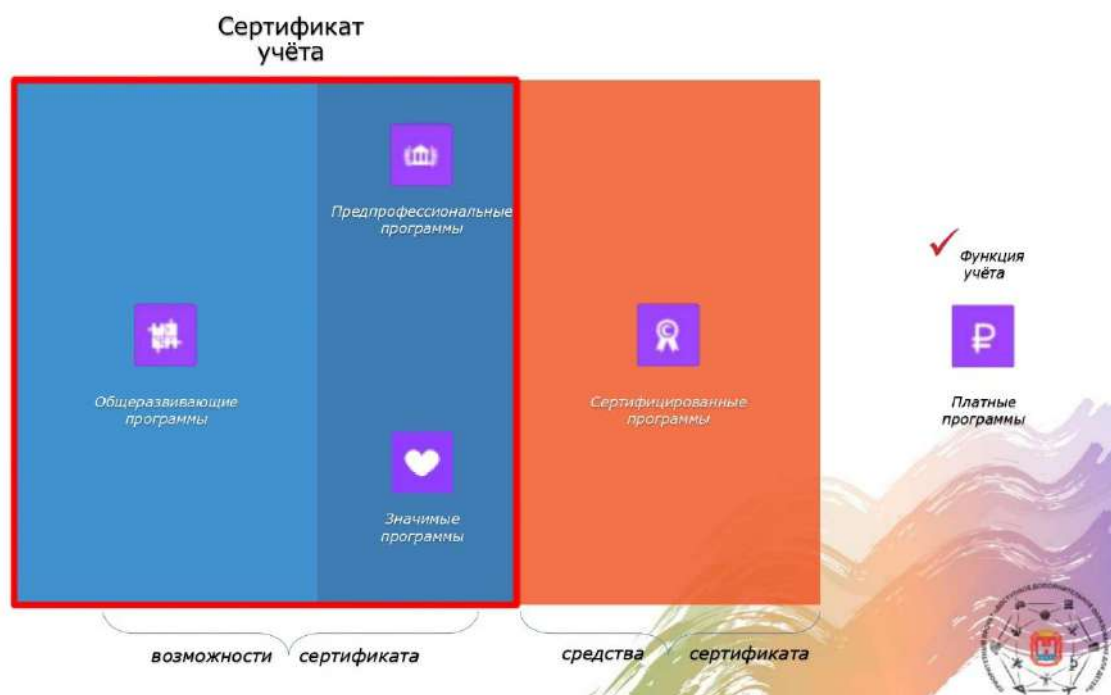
Сертификат учёта

Предпрофессиональные программы

Общеразвивающие программы

Значимые программы

Сертифицированные программы

Функция учёта

Платные программы

возможности сертификата

средства сертификата